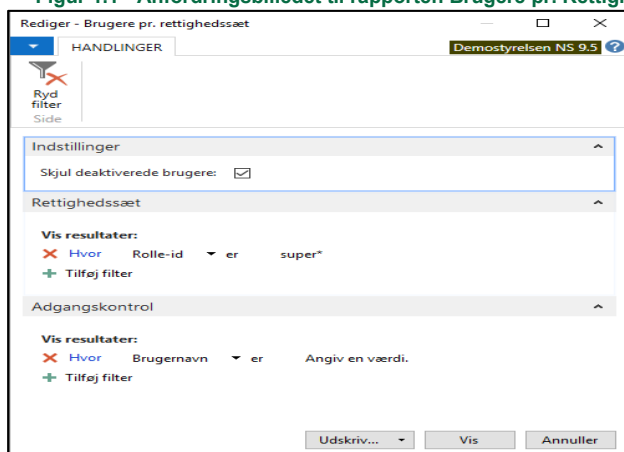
Figur 1.1 - Anfordringsbilledet til rapporten Brugere pr. Rettig

Rediger - Brugere pr. rettighedssæt

HANDLINGER

Demostyrelsen NS 9.5

Ryd filter

Side

Indstillinger

Skjul deaktiverede brugere: ☑

Rettighedssæt

Vis resultater:

Hvor Rolle-id er super*

Tilføj filter

Adgangskontrol

Vis resultater:

Hvor Brugernavn er Angiv en værdi.

Tilføj filter

Udskriv... Vis Annuller